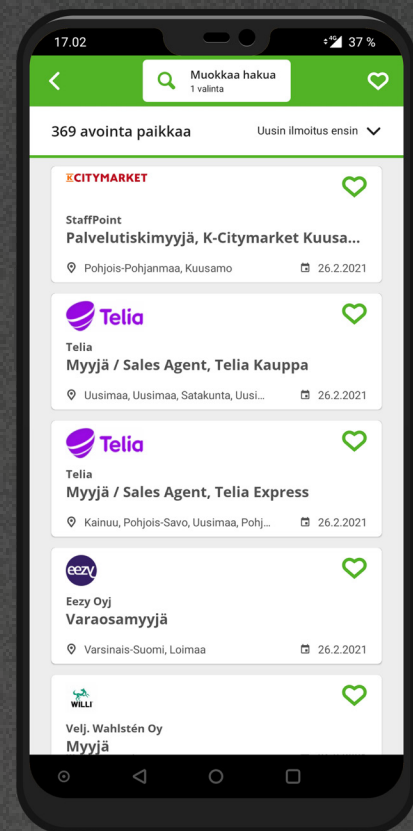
17.02

4G 37 %

Muokkaa hakua
1 valinta

369 avointa paikkaa

Uusin ilmoitus ensin

K CITYMARKET

StaffPoint
Palvelutiskimyyjä, K-Citymarket Kuusa...

Pohjois-Pohjanmaa, Kuusamo

26.2.2021

Telia

Telia
Myyjä / Sales Agent, Telia Kauppa

Uusimaa, Uusimaa, Satakunta, Uusi...

26.2.2021

Telia

Telia
Myyjä / Sales Agent, Telia Express

Kainuu, Pohjois-Savo, Uusimaa, Pohj...

26.2.2021

eezy

Eezy Oyj
Varaosamyyjä

Varsinais-Suomi, Loimaa

26.2.2021

WILLI

Velj. Wahlstén Oy
Myyjä